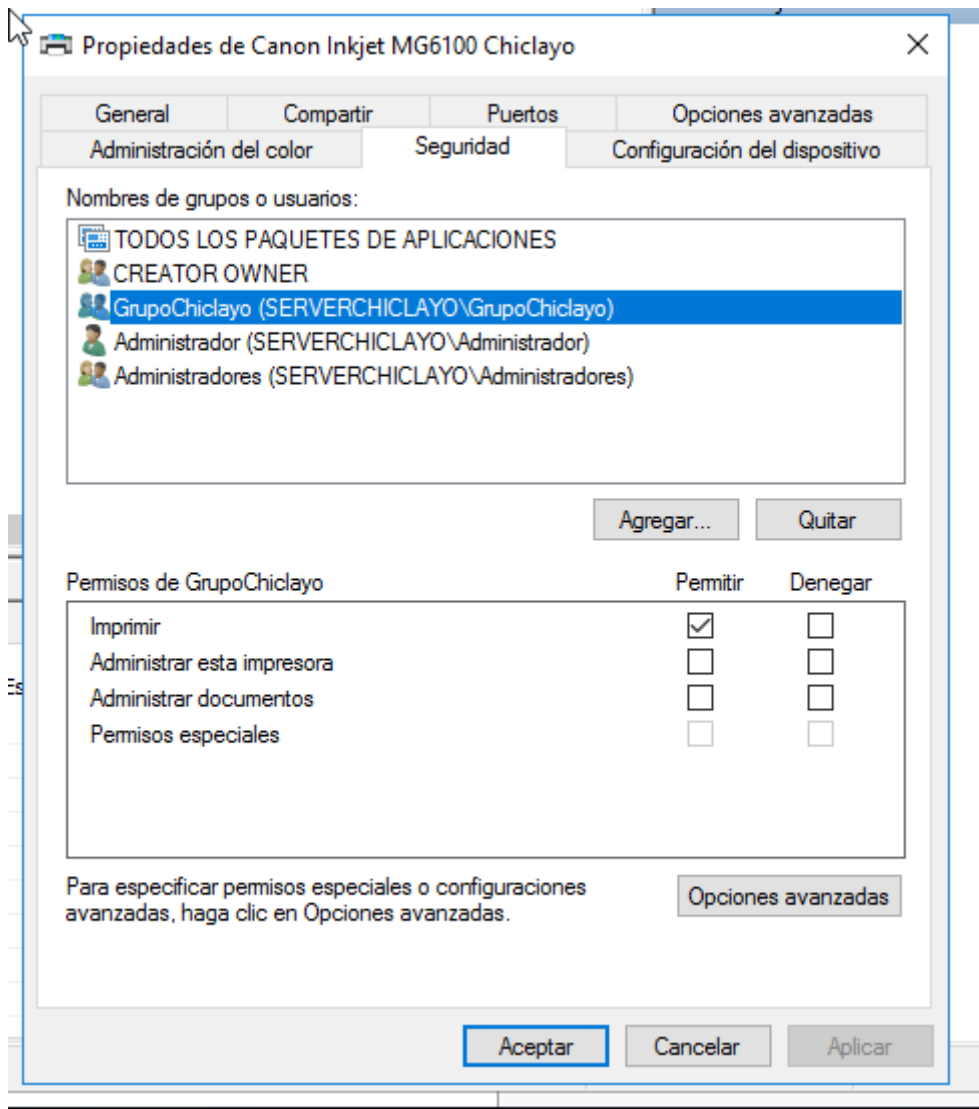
Propiedades de Canon Inkjet MG6100 Chiclayo

General | Compartir | Puertos | Opciones avanzadas
Administración del color | Seguridad | Configuración del dispositivo

Nombres de grupos o usuarios:

TODOS LOS PAQUETES DE APLICACIONES
CREATOR OWNER
GrupoChiclayo (SERVERCHICLAYO\GrupoChiclayo)
Administrador (SERVERCHICLAYO\Administrador)
Administradores (SERVERCHICLAYO\Administradores)

Agregar... Quitar

| Permisos de GrupoChiclayo | Permitir | Denegar |
|---|---|---|
| Imprimir | ☑ | ☐ |
| Administrar esta impresora | ☐ | ☐ |
| Administrar documentos | ☐ | ☐ |
| Permisos especiales | ☐ | ☐ |

Para especificar permisos especiales o configuraciones avanzadas, haga clic en Opciones avanzadas.

Opciones avanzadas

Aceptar Cancelar Aplicar

Es